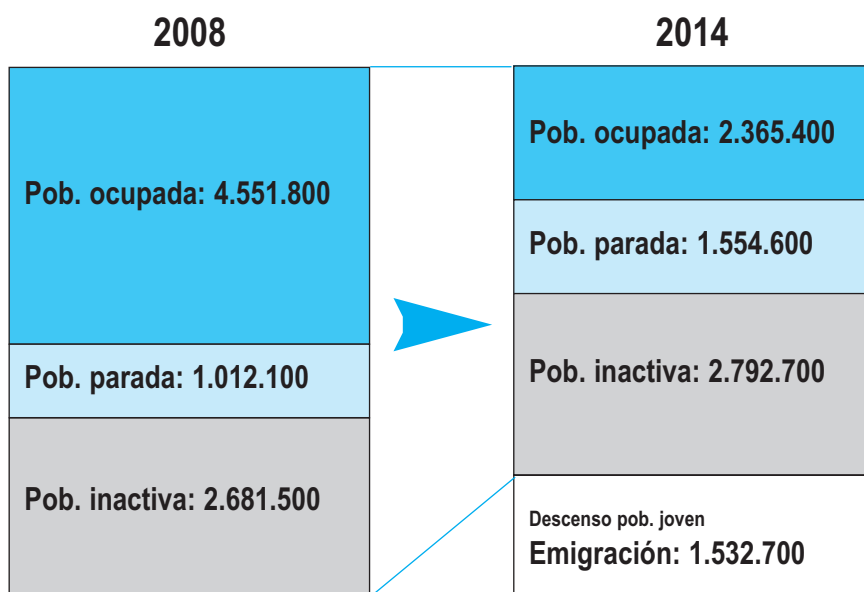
2008

Pob. ocupada: 4.551.800

Pob. parada: 1.012.100

Pob. inactiva: 2.681.500

2014

Pob. ocupada: 2.365.400

Pob. parada: 1.554.600

Pob. inactiva: 2.792.700

Descenso pob. joven
Emigración: 1.532.700